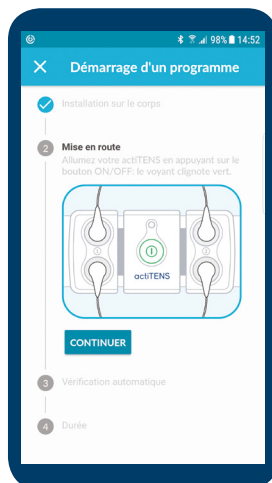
98% 14:52

Démarrage d'un programme

Installation sur le corps

2 Mise en route
Allumez votre actiTENS en appuyant sur le bouton ON/OFF: le voyant clignote vert.

actiTENS

CONTINUER

3 Vérification automatique

4 Durée